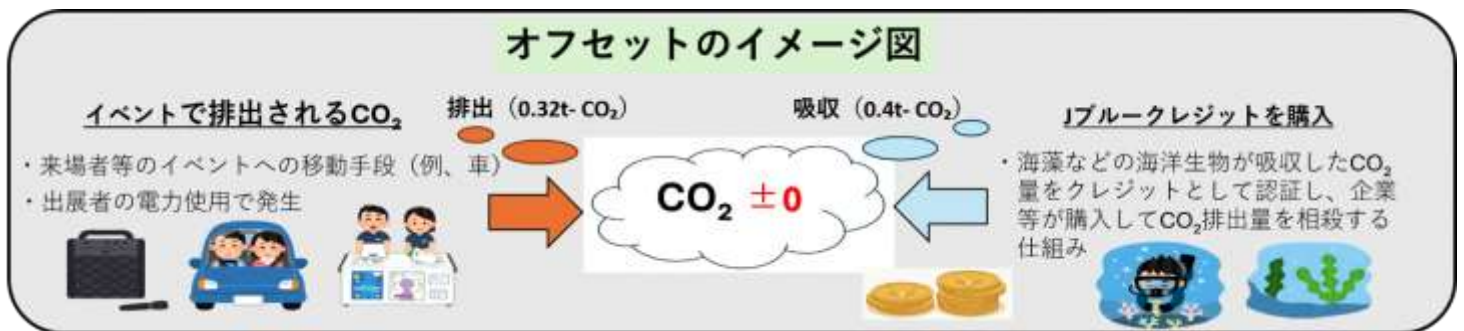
オフセットのイメージ図

イベントで排出される$CO_2$

・来場者等のイベントへの移動手段（例、車）

・出展者の電力使用で発生

排出（0.32t- $CO_2$）

$CO_2$ ±0

吸収（0.4t- $CO_2$）

Jブルークレジットを購入

・海藻などの海洋生物が吸収した$CO_2$量をクレジットとして認証し、企業等が購入して$CO_2$排出量を相殺する仕組み